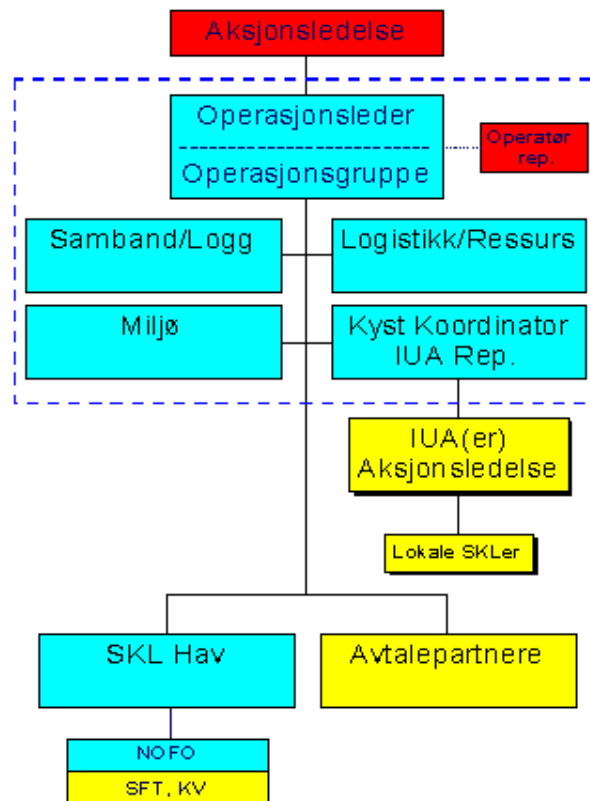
Aksjonsledelse

Operasjonsleder
Operasjonsgruppe

Operatør rep.

Samband/Logg

Logistikk/Ressurs

Miljø

Kyst Koordinator IUA Rep.

IUA(er) Aksjonsledelse

Lokale SKLer

SKL Hav

Avtalepartnere

NOFO

SFT, KV